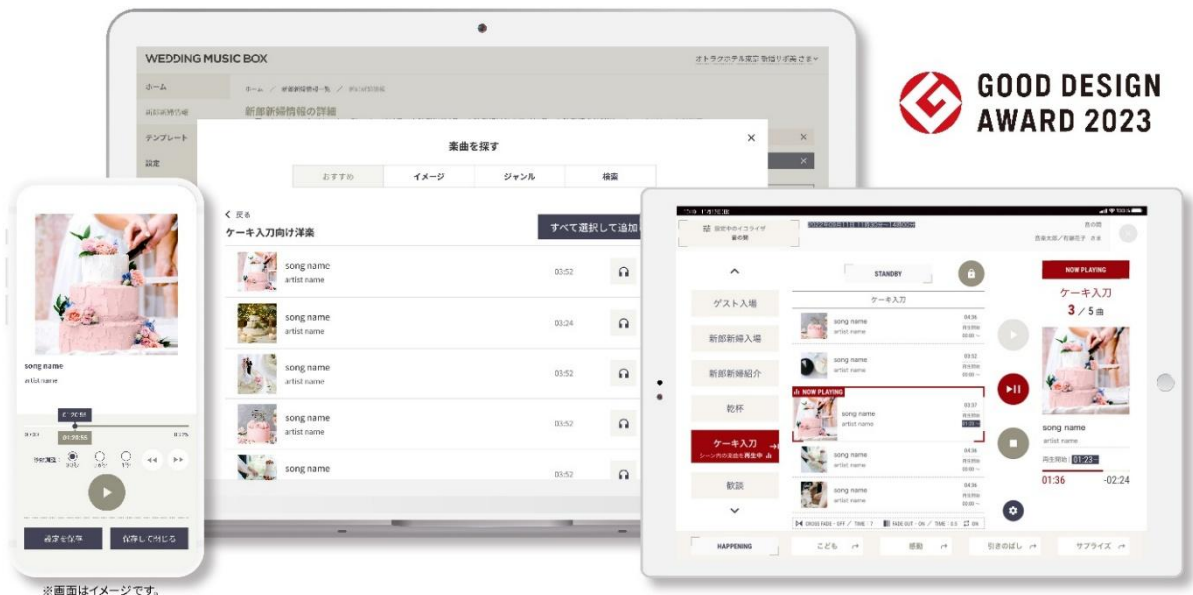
WEDDING MUSIC BOX

ホーム
新郎新婦情報
テンプレート
設定

新郎新婦情報の詳細

楽曲を探す

おすすめ | イメージ | ジャンル | 検索

< 戻る
ケーキ入刀向け洋楽
すべて選択して追加

song name
artist name
03:52

song name
artist name
03:24

song name
artist name
03:52

song name
artist name
03:52

song name
03:52

GOOD DESIGN AWARD 2023

song name
artist name
01:39:55

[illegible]を保存 | 保存して閉じる

※画面はイメージです。

STANDBY
ケーキ入刀
song name
artist name
song name
artist name
NOW PLAYING
song name
artist name
song name
artist name
song name
artist name

ゲスト入場
新郎新婦入場
新郎新婦紹介
乾杯
ケーキ入刀
歓談

NOW PLAYING
ケーキ入刀
3 / 5曲
song name
artist name
01:23
01:36
-02:24

HAPPENING
こども
感動
引きのばし
サプライズ